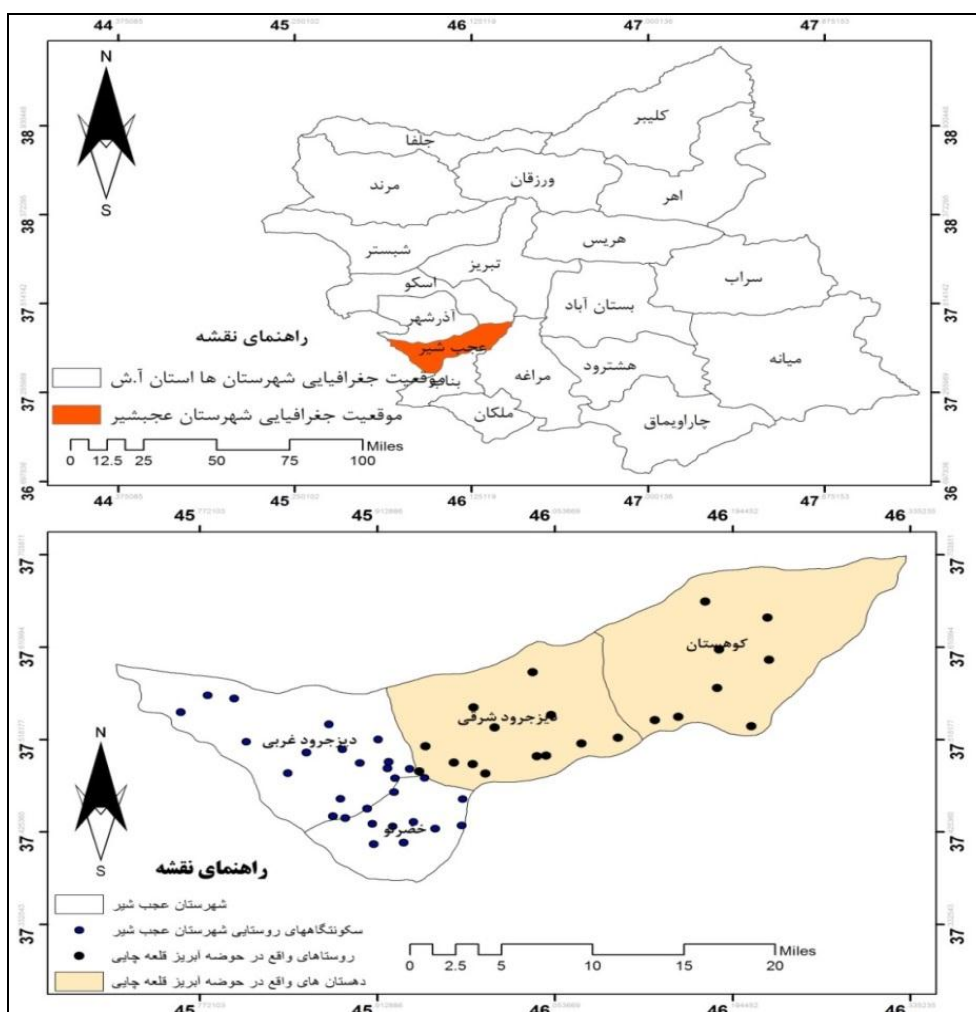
44 45 46 47 47

N
S

38
38
37
37
36

38
38
37
37
36

کلیبر
جلفا
ورزقان
مرند
اهر
هریس
شبستر
تبریز
سراب
اسکو
بستان آباد
آذرشهر
عجب شیر
هشترود
میانه
بناب
مراغه
ملکان
چاراویماق

راهنمای نقشه
موقعیت جغرافیایی شهرستان ها استان آ.ش
موقعیت جغرافیایی شهرستان عجبشیر

0 12.5 25 50 75 100 Miles

44 45 46 47 47

45 45 46 46 46

37
37
37
37
37

37
37
37
37
37

کوهستان
دیزجرود شرقی
دیزجرود غربی
خضرلو

N
S

راهنمای نقشه
شهرستان عجب شیر
سکونتگاههای روستایی شهرستان عجب شیر
روستاهای واقع در حوضه آبریز قلعه چایی
دهستان های واقع در حوضه آبریز قلعه چایی

0 2.5 5 10 15 20 Miles

45 45 46 46 46